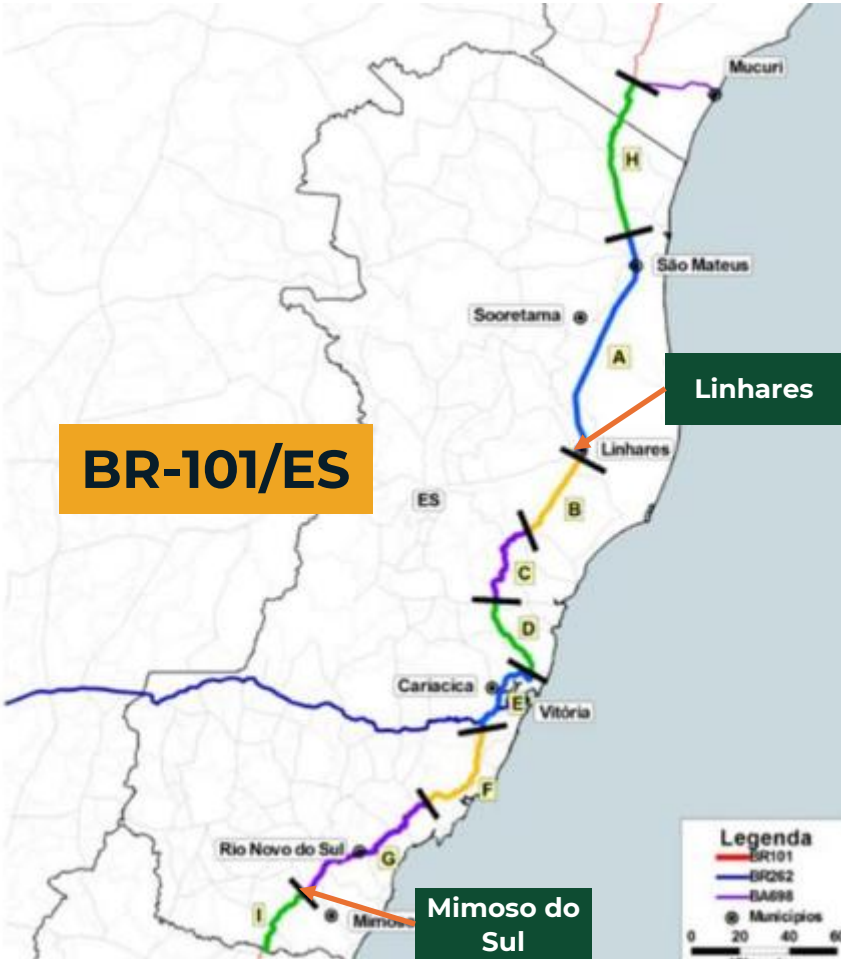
Mucuri

H

São Mateus

Sooretama

A

Linhares

Linhares

BR-101/ES

ES

B

C

D

Cariacica

E

Vitória

F

Rio Novo do Sul

G

I

Mimoso

Mimoso do Sul

Legenda
BR101
BR262
BA698
Municípios

0 20 40 60